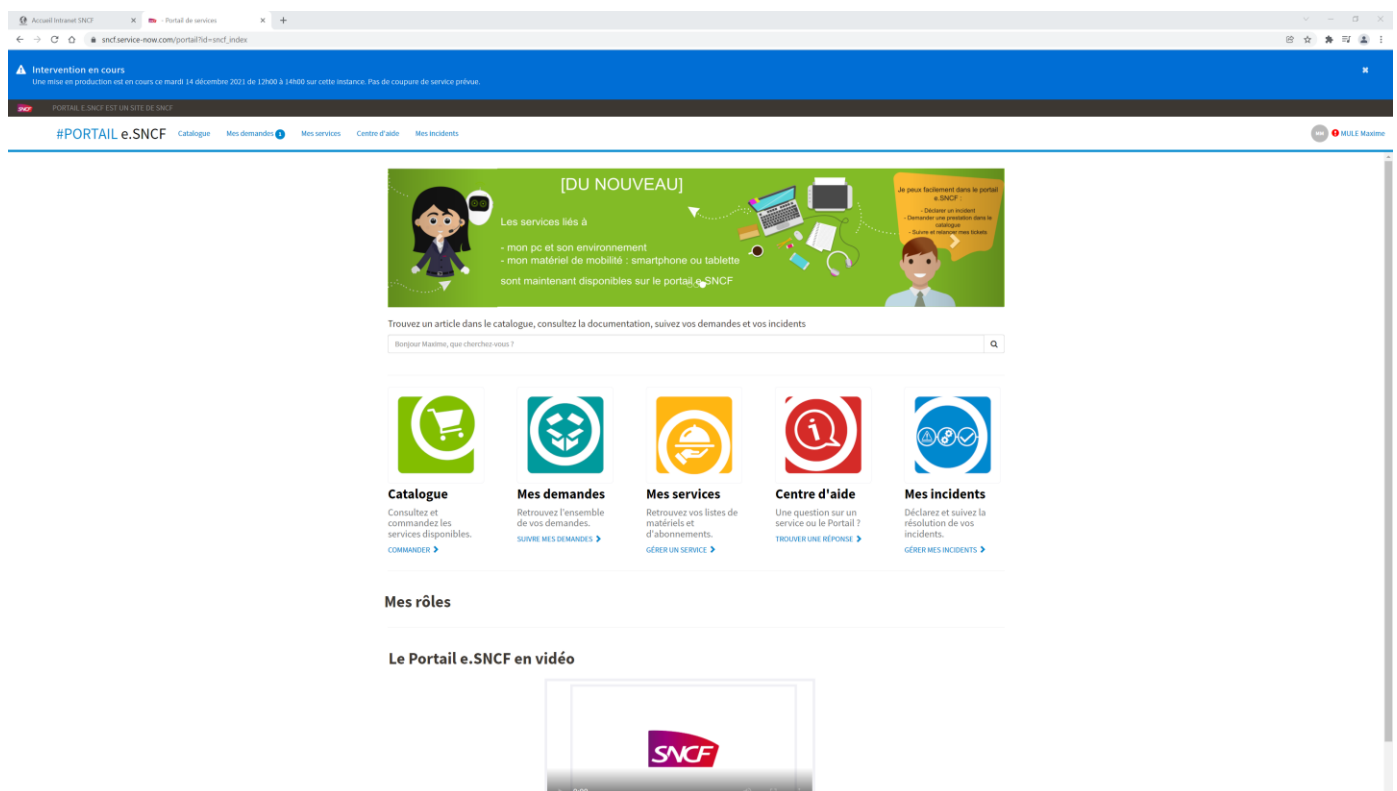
Accueil Intranet SNCF
- Portail de services
sncf.service-now.com/portal?id=sncf_index

Intervention en cours
Une mise en production est en cours ce mardi 14 décembre 2021 de 12h00 à 14h00 sur cette instance. Pas de coupure de service prévue.

SNCF PORTAIL E.SNCF EST UN SITE DE SNCF

#PORTAIL e.SNCF Catalogue Mes demandes 1 Mes services Centre d'aide Mes incidents MM MULE Maxime

[DU NOUVEAU]
Les services liés à
- mon pc et son environnement
- mon matériel de mobilité : smartphone ou tablette
sont maintenant disponibles sur le portail e.SNCF

Je peux facilement dans le portail e.SNCF :
- Déclarer un incident
- Demander une prestation dans le catalogue
- Suivre et relancer mes tickets

Trouvez un article dans le catalogue, consultez la documentation, suivez vos demandes et vos incidents

Bonjour Maxime, que cherchez-vous ?

Catalogue
Consultez et commandez les services disponibles.
COMMANDER

Mes demandes
Retrouvez l'ensemble de vos demandes.
SUIVRE MES DEMANDES

Mes services
Retrouvez vos listes de matériels et d'abonnements.
GÉRER UN SERVICE

Centre d'aide
Une question sur un service ou le Portail ?
TROUVER UNE RÉPONSE

Mes incidents
Déclarez et suivez la résolution de vos incidents.
GÉRER MES INCIDENTS

Mes rôles

Le Portail e.SNCF en vidéo

SNCF